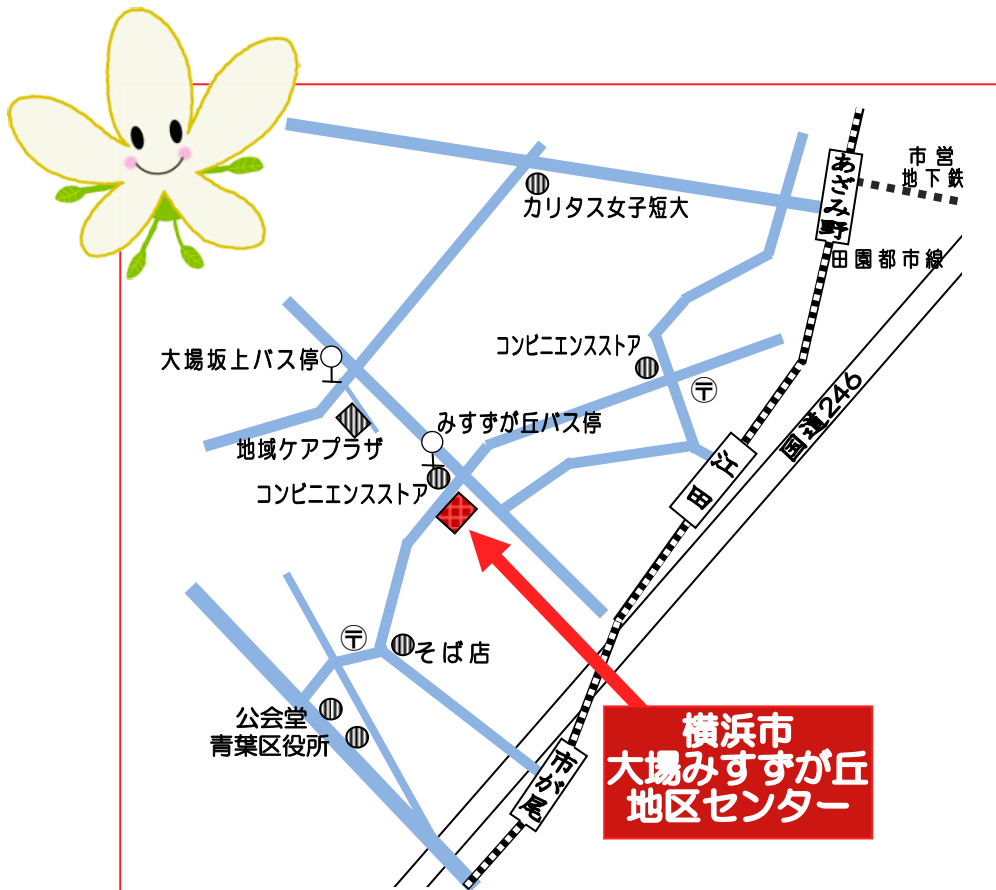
市営地下鉄

あざみ野

田園都市線

カリタス女子短大

コンビニエンスストア

大場坂上バス停

みすずが丘バス停

地域ケアプラザ

コンビニエンスストア

〒

国道246

田

江

〒

そば店

公会堂

青葉区役所

市が尾

横浜市
大場みすずが丘
地区センター